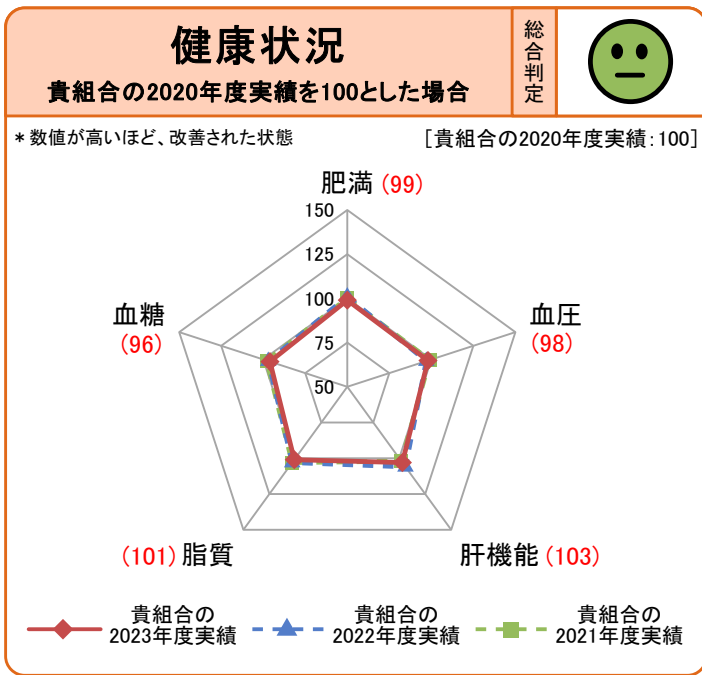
健康状況
貴組合の2020年度実績を100とした場合

総合判定

＊数値が高いほど、改善された状態

[貴組合の2020年度実績：100]

肥満 (99)

150
125
100
75
50

血糖
(96)

血圧
(98)

(101) 脂質

肝機能 (103)

貴組合の2023年度実績

貴組合の2022年度実績

貴組合の2021年度実績